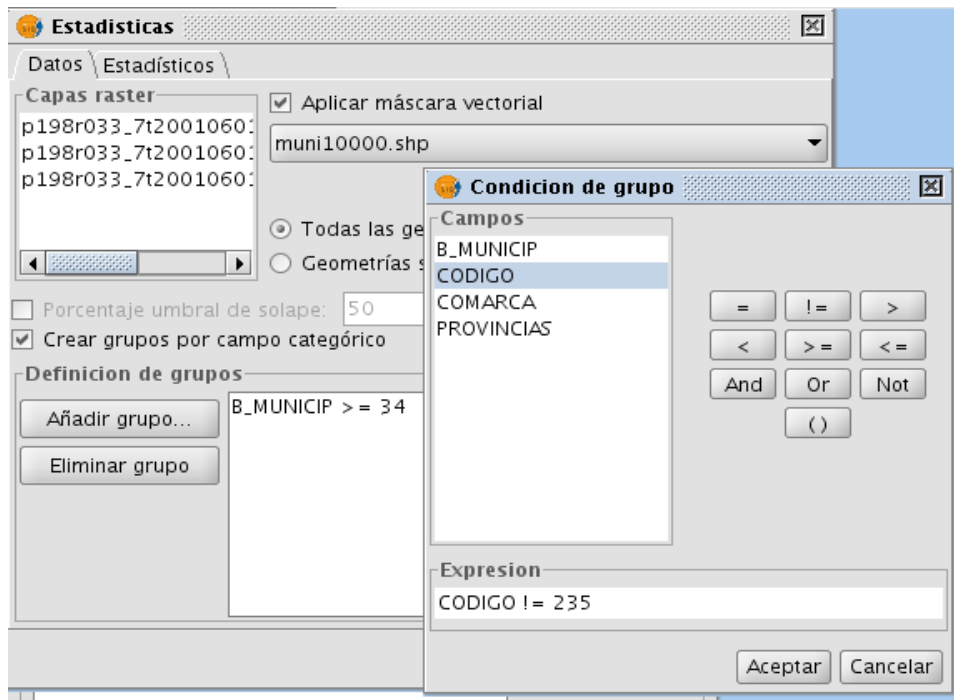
Estadisticas

Datos | Estadísticos

Capas raster
p198r033_7t2001060
p198r033_7t2001060
p198r033_7t2001060

Aplicar máscara vectorial

muni10000.shp

Todas las ge
Geometrías s

Porcentaje umbral de solape: 50

Crear grupos por campo categórico

Definicion de grupos

Añadir grupo...

Eliminar grupo

B_MUNICIP >= 34

Condicion de grupo

Campos
B_MUNICIP
CODIGO
COMARCA
PROVINCIAS

| = | != | > |
|---|---|---|
| < | >= | <= |
| And | Or | Not |
| | ( ) | |

Expresion
CODIGO != 235

Aceptar
Cancelar